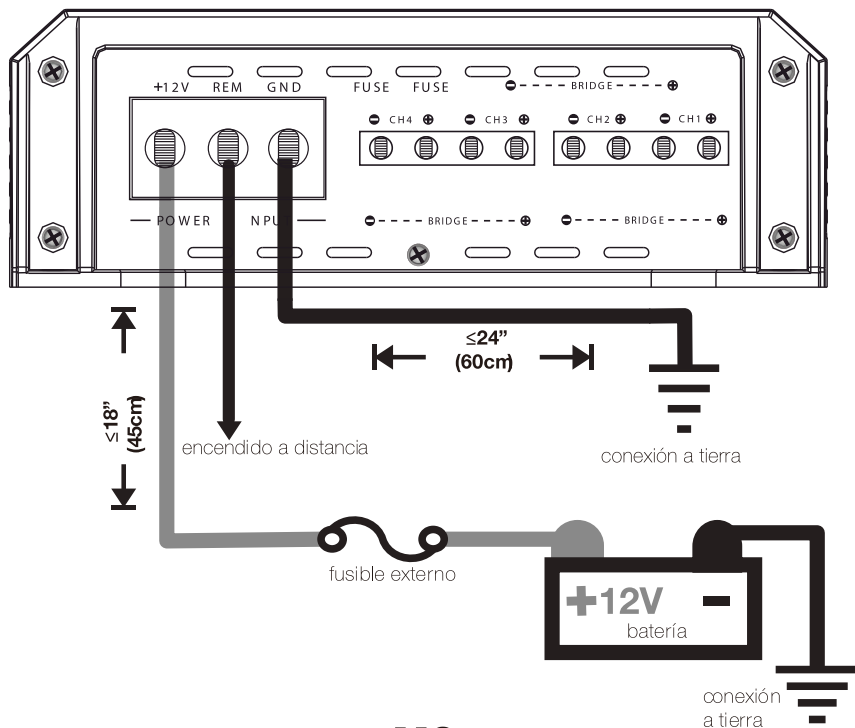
+12V REM GND FUSE FUSE ⊖- - - - BRIDGE - - - - ⊕

⊖ CH4 ⊕ ⊖ CH3 ⊕ ⊖ CH2 ⊕ ⊖ CH1 ⊕

POWER NPU

⊖- - - - BRIDGE - - - - ⊕ ⊖- - - - BRIDGE - - - - ⊕

≤24" (60cm)

≤18" (45cm)

encendido a distancia

conexión a tierra

fusible externo

+12V -

batería

conexión a tierra